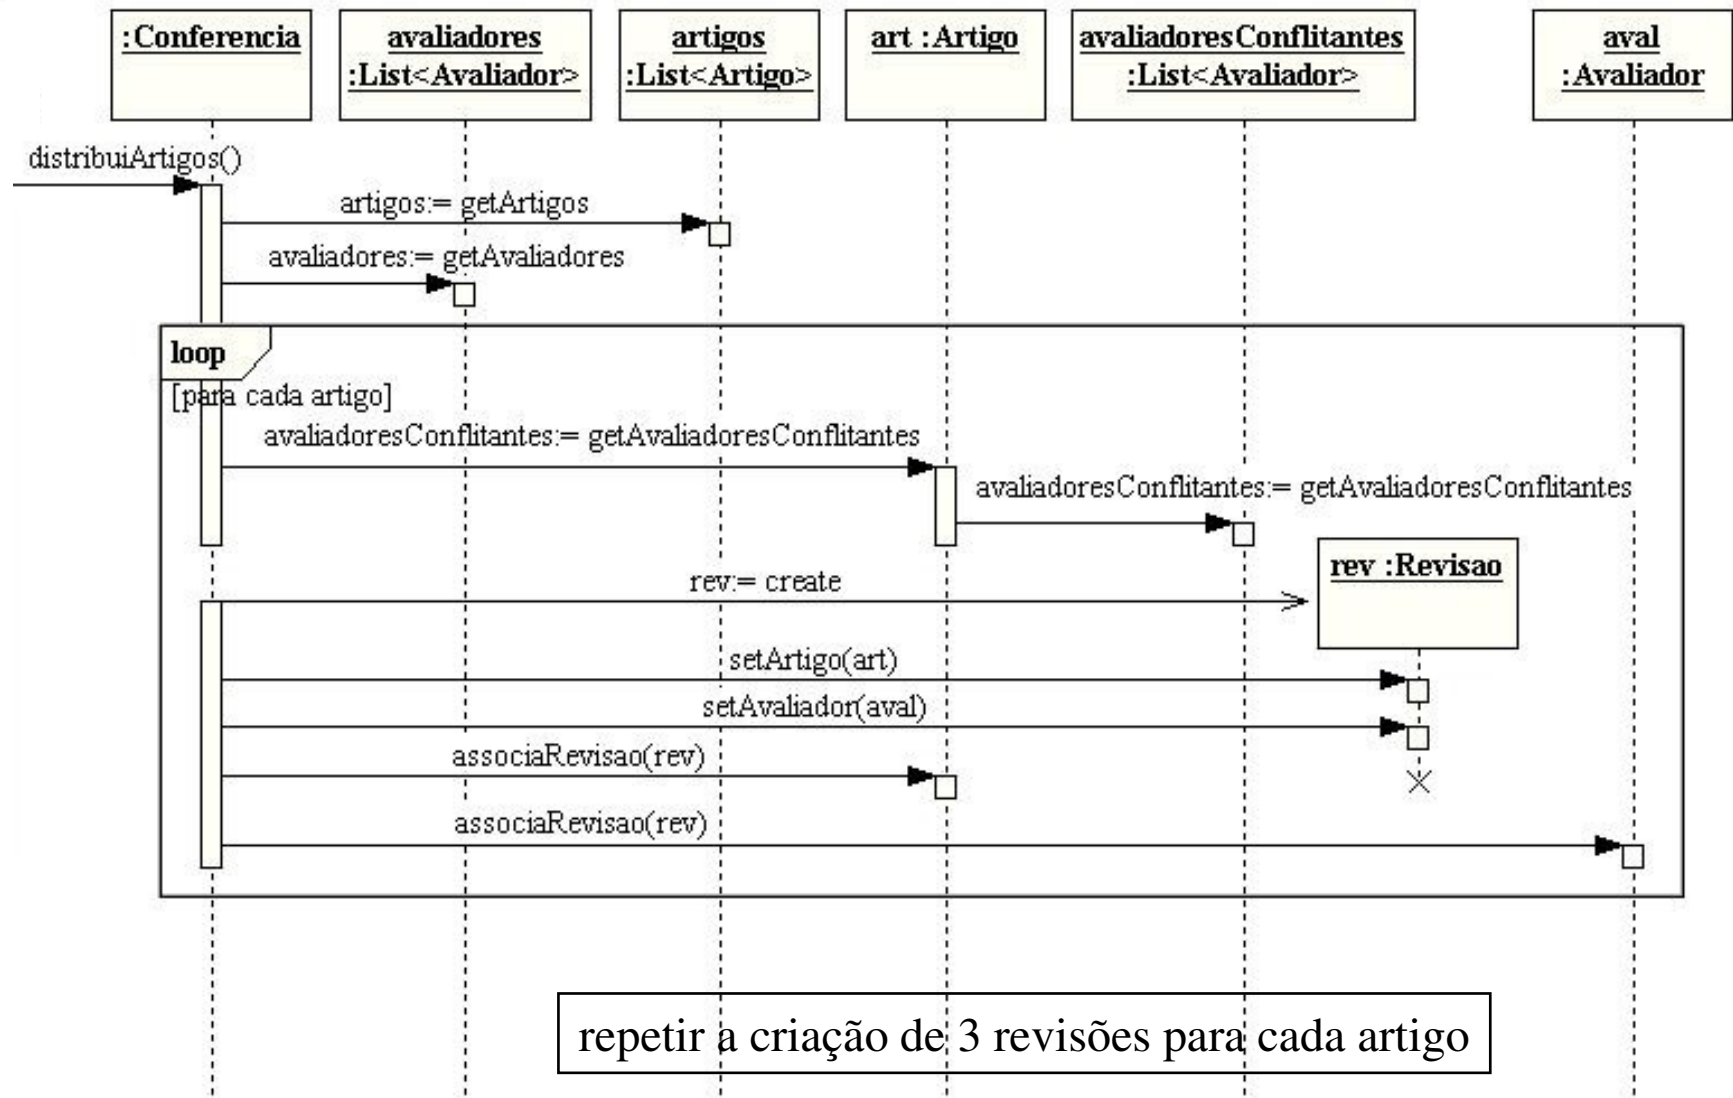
:Conferencia

avaliadores
:List<Avaliador>

artigos
:List<Artigo>

art :Artigo

avaliadoresConflitantes
:List<Avaliador>

aval
:Avaliador

distribuiArtigos()

artigos:= getArtigos

avaliadores:= getAvaliadores

loop

[para cada artigo]

avaliadoresConflitantes:= getAvaliadoresConflitantes

avaliadoresConflitantes:= getAvaliadoresConflitantes

rev :Revisao

rev:= create

setArtigo(art)

setAvaliador(aval)

associaRevisao(rev)

associaRevisao(rev)

repetir a criação de 3 revisões para cada artigo